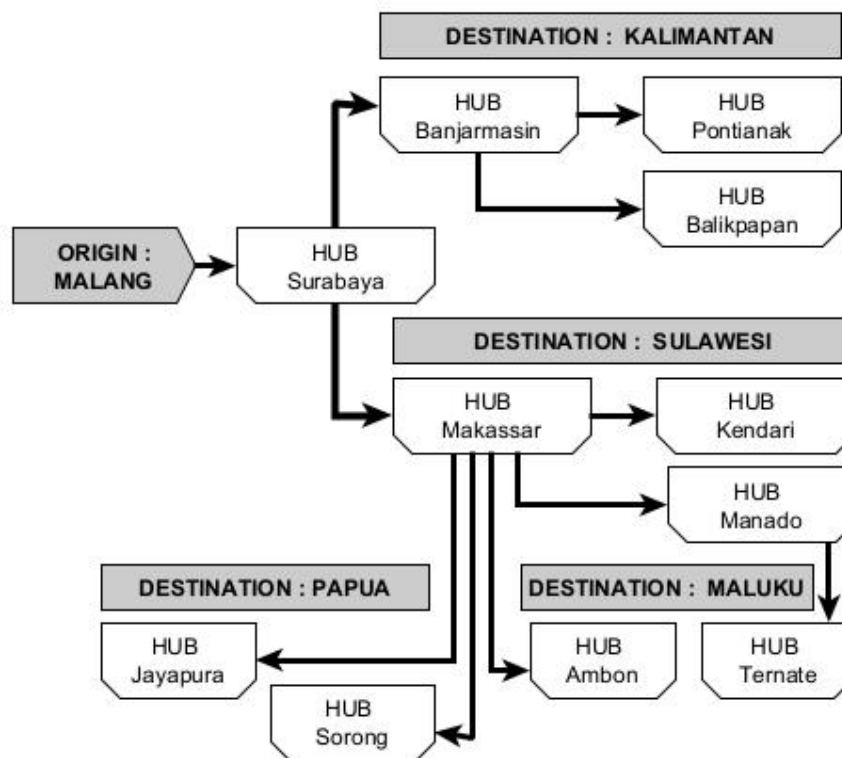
DESTINATION : KALIMANTAN

HUB Banjarmasin

HUB Pontianak

HUB Balikpapan

ORIGIN : MALANG

HUB Surabaya

DESTINATION : SULAWESI

HUB Makassar

HUB Kendari

HUB Manado

DESTINATION : PAPUA

DESTINATION : MALUKU

HUB Jayapura

HUB Sorong

HUB Ambon

HUB Ternate